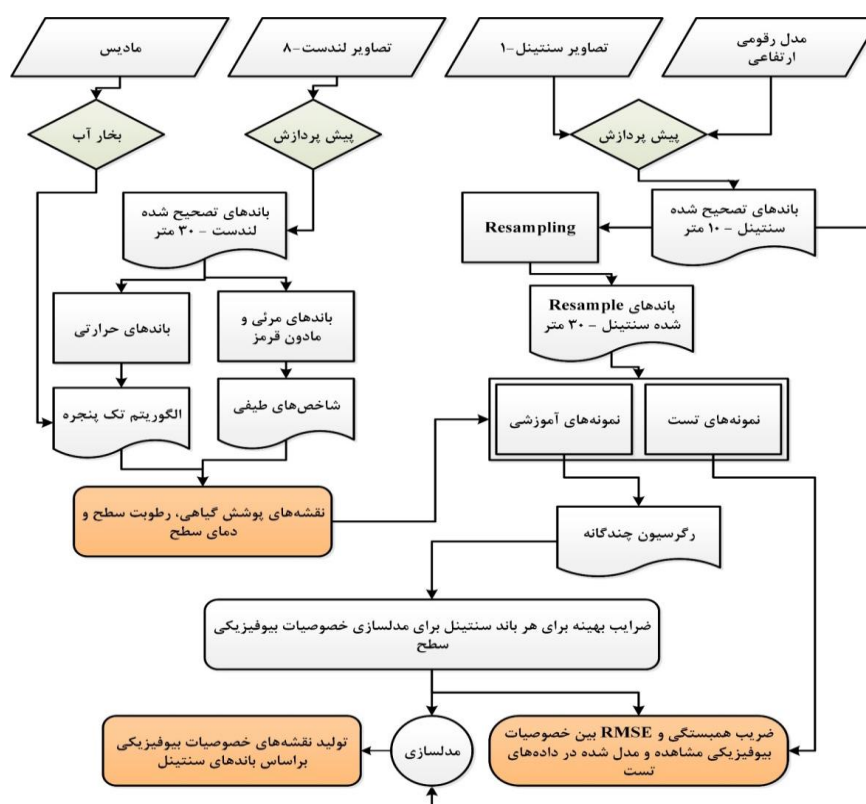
مدل رقومی ارتفاعی

تصاویر سنتینل-۱

تصاویر لندست-۸

مادیس

پیش پردازش

پیش پردازش

بخار آب

باندهای تصحیح شده سنتینل - ۱۰ متر

Resampling

باندهای تصحیح شده لندست - ۳۰ متر

باندهای Resample شده سنتینل - ۳۰ متر

باندهای مرئی و مادون قرمز

باندهای حرارتی

نمونه‌های تست

نمونه‌های آموزشی

شاخص‌های طیفی

الگوریتم تک پنجره

نقشه‌های پوشش گیاهی، رطوبت سطح و دمای سطح

رگرسیون چندگانه

ضرایب بهینه برای هر باند سنتینل برای مدلسازی خصوصیات بیوفیزیکی سطح

ضریب همبستگی و RMSE بین خصوصیات بیوفیزیکی مشاهده و مدل شده در داده‌های تست

مدلسازی

تولید نقشه‌های خصوصیات بیوفیزیکی براساس باندهای سنتینل